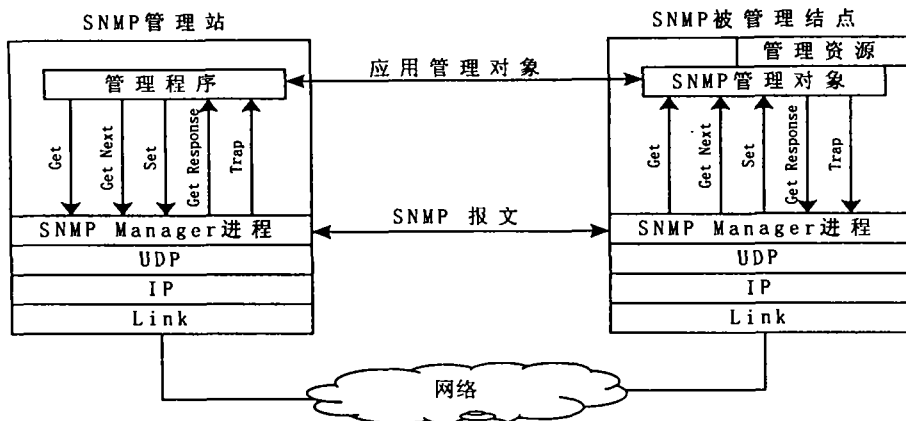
SNMP管理站

管理程序

Get
Get Next
Set
Get Response
Trap

SNMP Manager进程
UDP
IP
Link

应用管理对象

SNMP 报文

SNMP被管理结点

管理资源

SNMP管理对象

Get
Get Next
Set
Get Response
Trap

SNMP Manager进程
UDP
IP
Link

网络